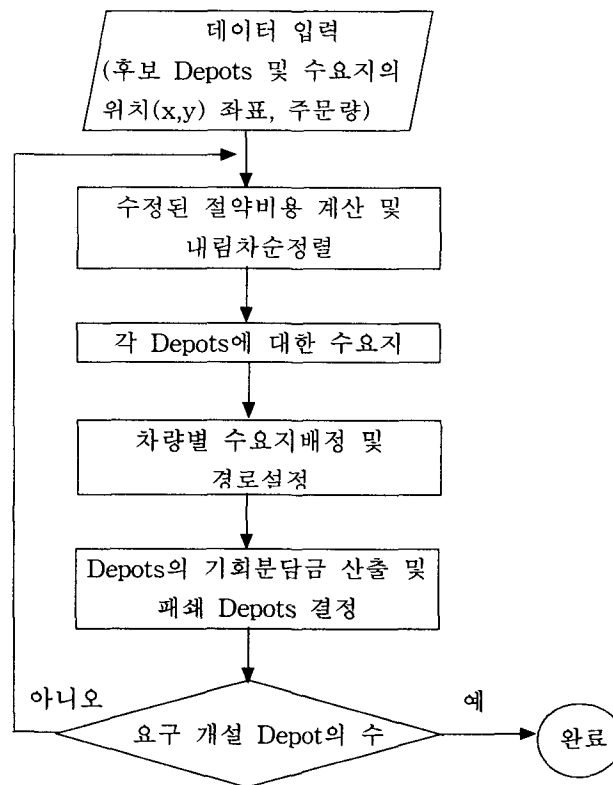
데이터 입력
(후보 Depots 및 수요지의 위치(x,y) 좌표, 주문량)

수정된 절약비용 계산 및 내림차순정렬

각 Depots에 대한 수요지

차량별 수요지배정 및 경로설정

Depots의 기회분담금 산출 및 패쇄 Depots 결정

아니오

요구 개설 Depot의 수

예

완료